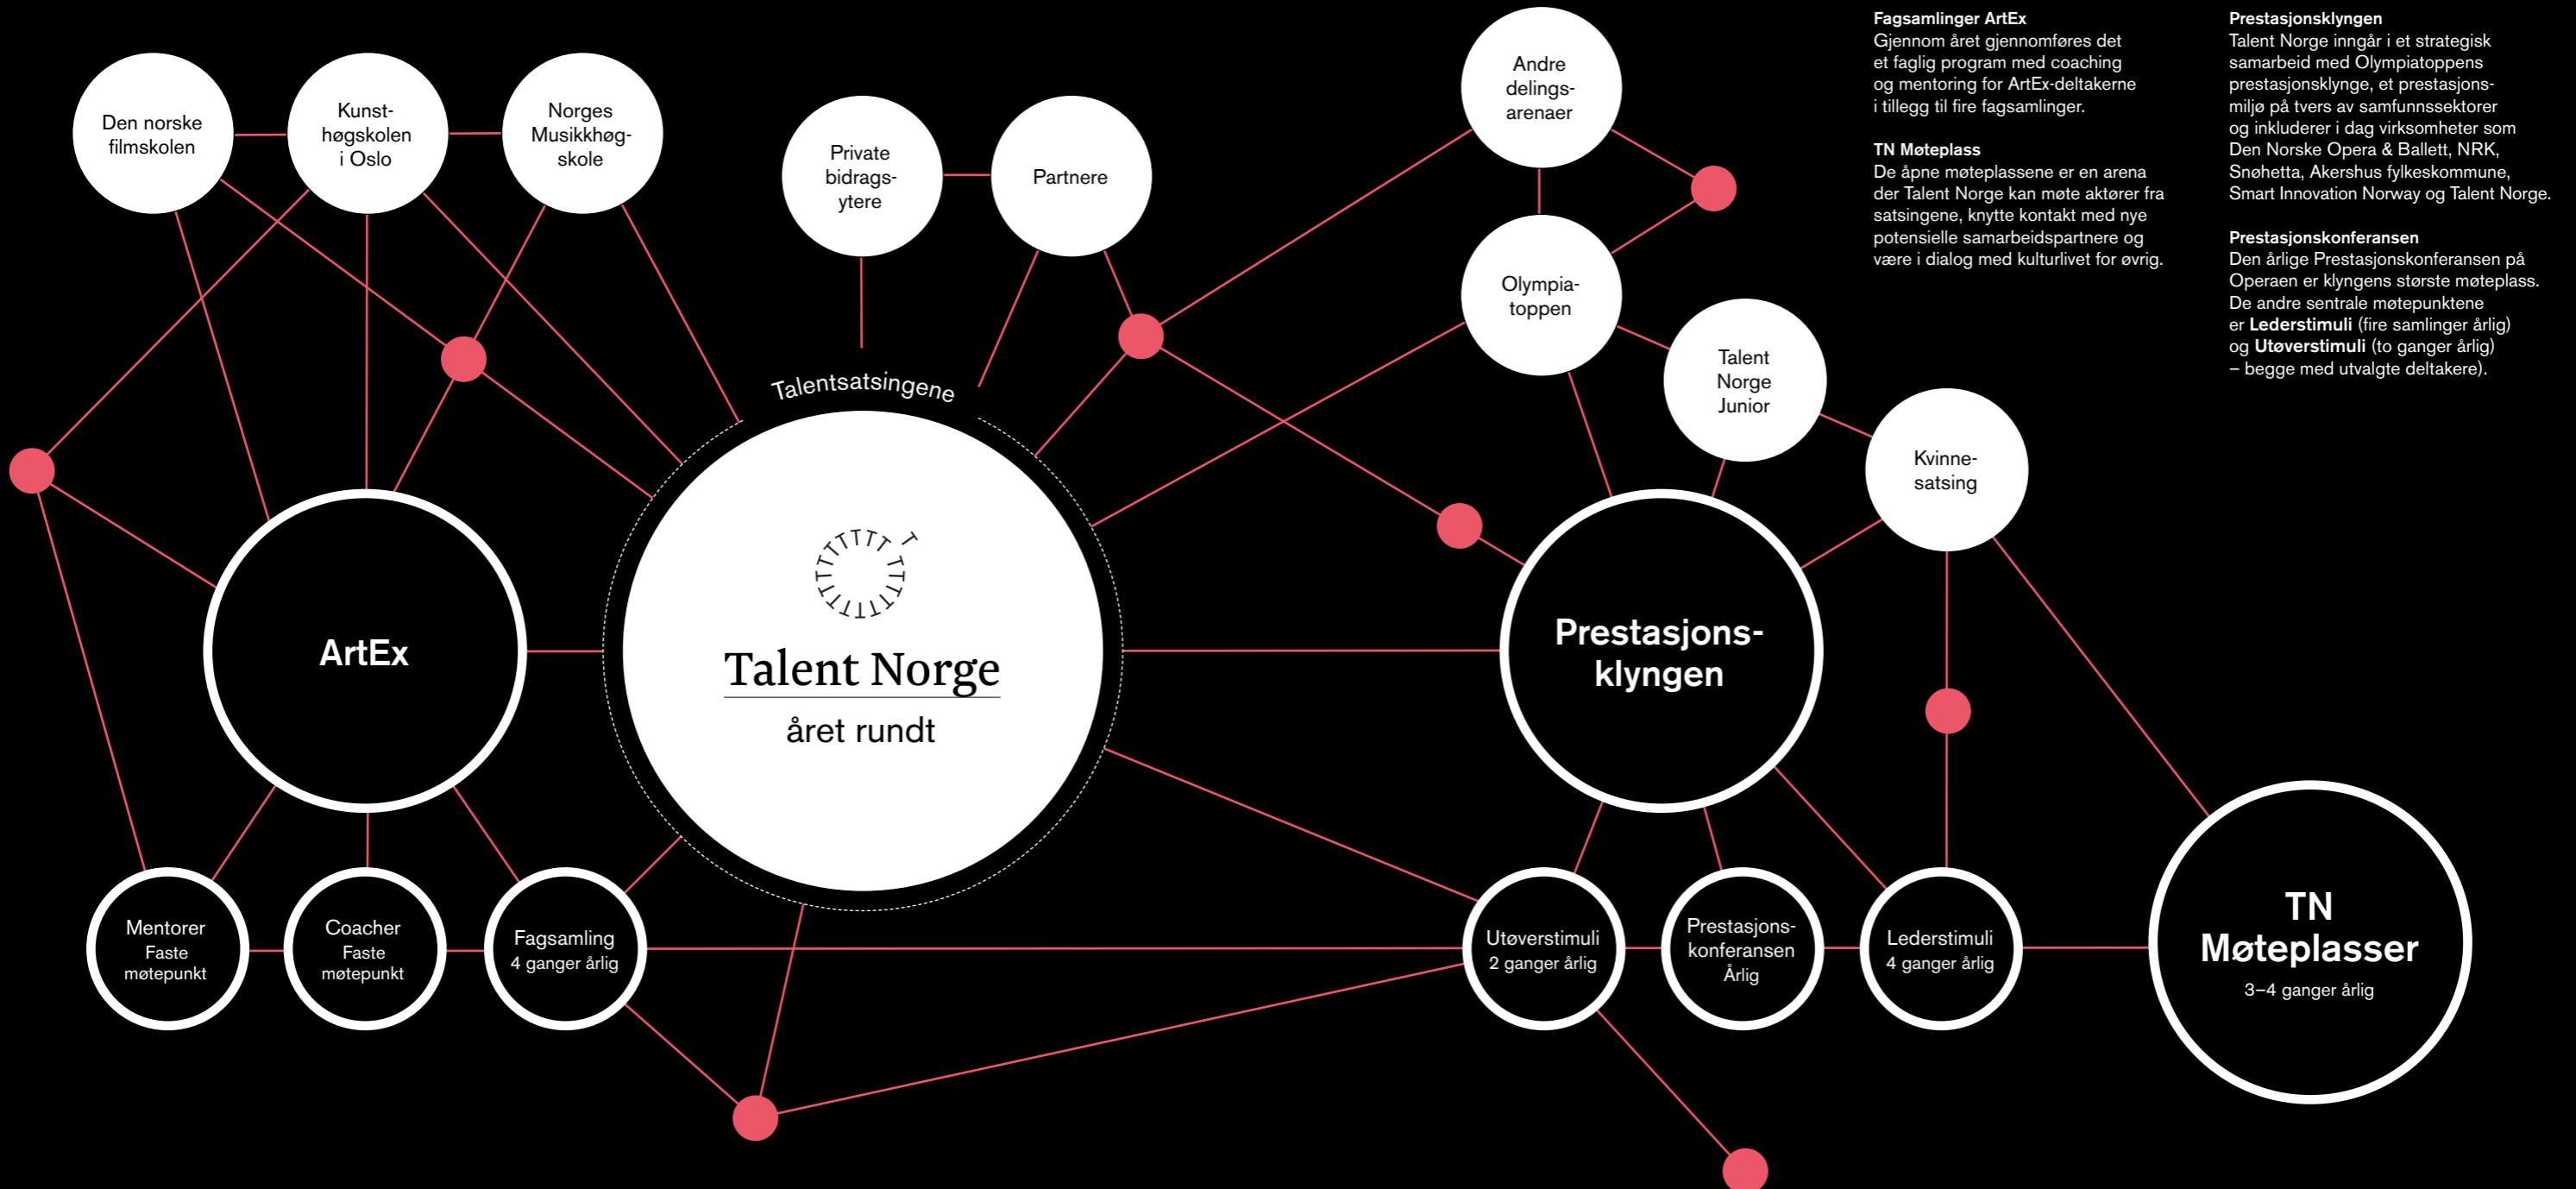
Den norske filmskolen

Kunsthøgskolen i Oslo

Norges Musikkhøgskole

Private bidragsytere

Partnere

Andre delingsarenaer

Olympiatoppen

Talent Norge Junior

Kvinnesatsing

Talentsatsingene

ArtEx

Talent Norge
året rundt

Prestasjonsklyngen

Mentorer
Faste møtepunkt

Coacher
Faste møtepunkt

Fagsamling
4 ganger årlig

Utøverstimuli
2 ganger årlig

Prestasjonskonferansen
Årlig

Lederstimuli
4 ganger årlig

TN Møteplasser
3–4 ganger årlig

**Fagsamlinger ArtEx**
Gjennom året gjennomføres det et faglig program med coaching og mentoring for ArtEx-deltakerne i tillegg til fire fagsamlinger.

**TN Møteplass**
De åpne møteplassene er en arena der Talent Norge kan møte aktører fra satsingene, knytte kontakt med nye potensielle samarbeidspartnere og være i dialog med kulturlivet for øvrig.

**Prestasjonsklyngen**
Talent Norge inngår i et strategisk samarbeid med Olympiatoppens prestasjonsklynge, et prestasjonsmiljø på tvers av samfunnssektorer og inkluderer i dag virksomheter som Den Norske Opera & Ballett, NRK, Snøhetta, Akershus fylkeskommune, Smart Innovation Norway og Talent Norge.

**Prestasjonskonferansen**
Den årlige Prestasjonskonferansen på Operaen er klyngens største møteplass. De andre sentrale møtepunktene er **Lederstimuli** (fire samlinger årlig) og **Utøverstimuli** (to ganger årlig) – begge med utvalgte deltakere).